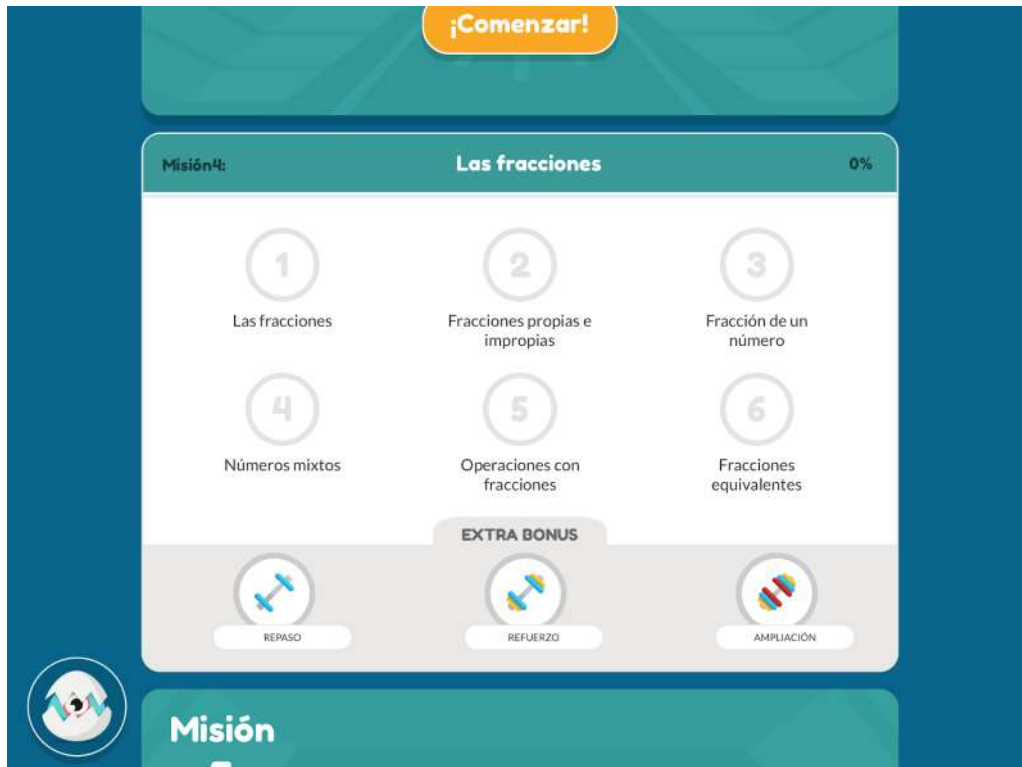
¡Comenzar!

Misión4:
Las fracciones
0%

1
Las fracciones

2
Fracciones propias e impropias

3
Fracción de un número

4
Números mixtos

5
Operaciones con fracciones

6
Fracciones equivalentes

EXTRA BONUS

REPASO
REFUERZO
AMPLIACIÓN

Misión
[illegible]